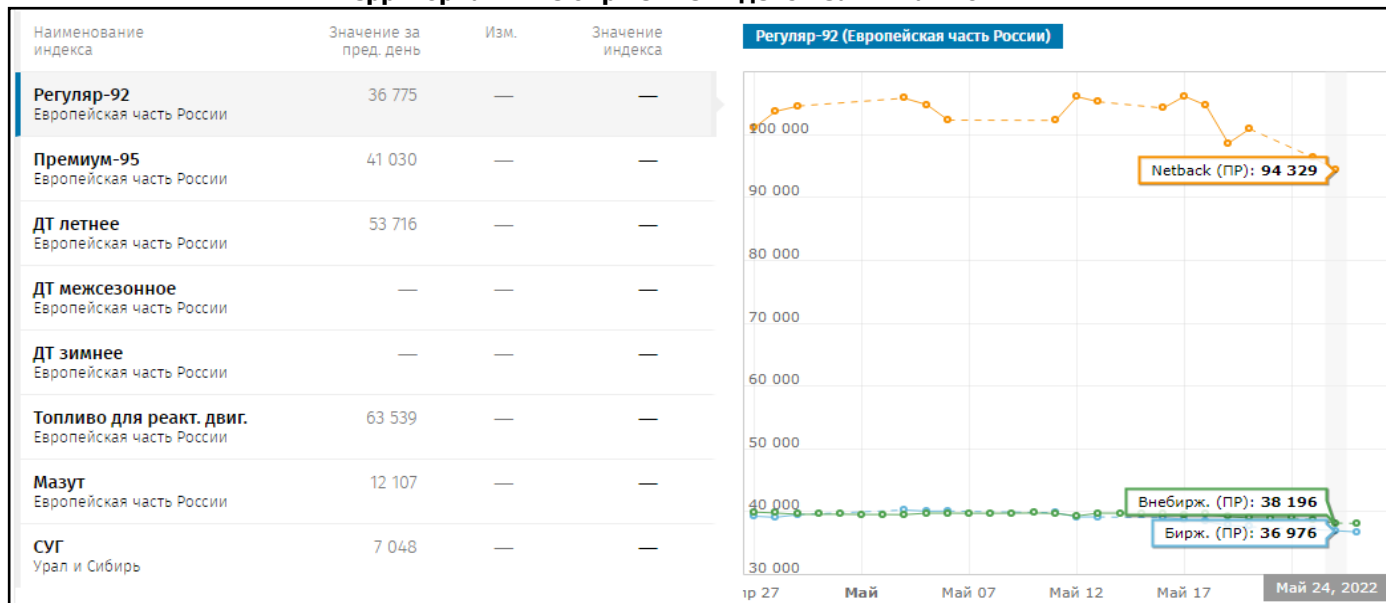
| Наименование индекса | Значение за пред. день | Изм. | Значение индекса |
|---|---|---|---|
| Регуляр-92 Европейская часть России | 36 775 | — | — |
| Премиум-95 Европейская часть России | 41 030 | — | — |
| ДТ летнее Европейская часть России | 53 716 | — | — |
| ДТ межсезонное Европейская часть России | — | — | — |
| ДТ зимнее Европейская часть России | — | — | — |
| Топливо для реакт. двиг. Европейская часть России | 63 539 | — | — |
| Мазут Европейская часть России | 12 107 | — | — |
| СУГ Урал и Сибирь | 7 048 | — | — |

Регуляр-92 (Европейская часть России)

100 000
90 000
80 000
70 000
60 000
50 000
40 000
30 000

Netback (ПР): 94 329
Внебирж. (ПР): 38 196
Бирж. (ПР): 36 976

пр 27
Май
Май 07
Май 12
Май 17
Май 24, 2022